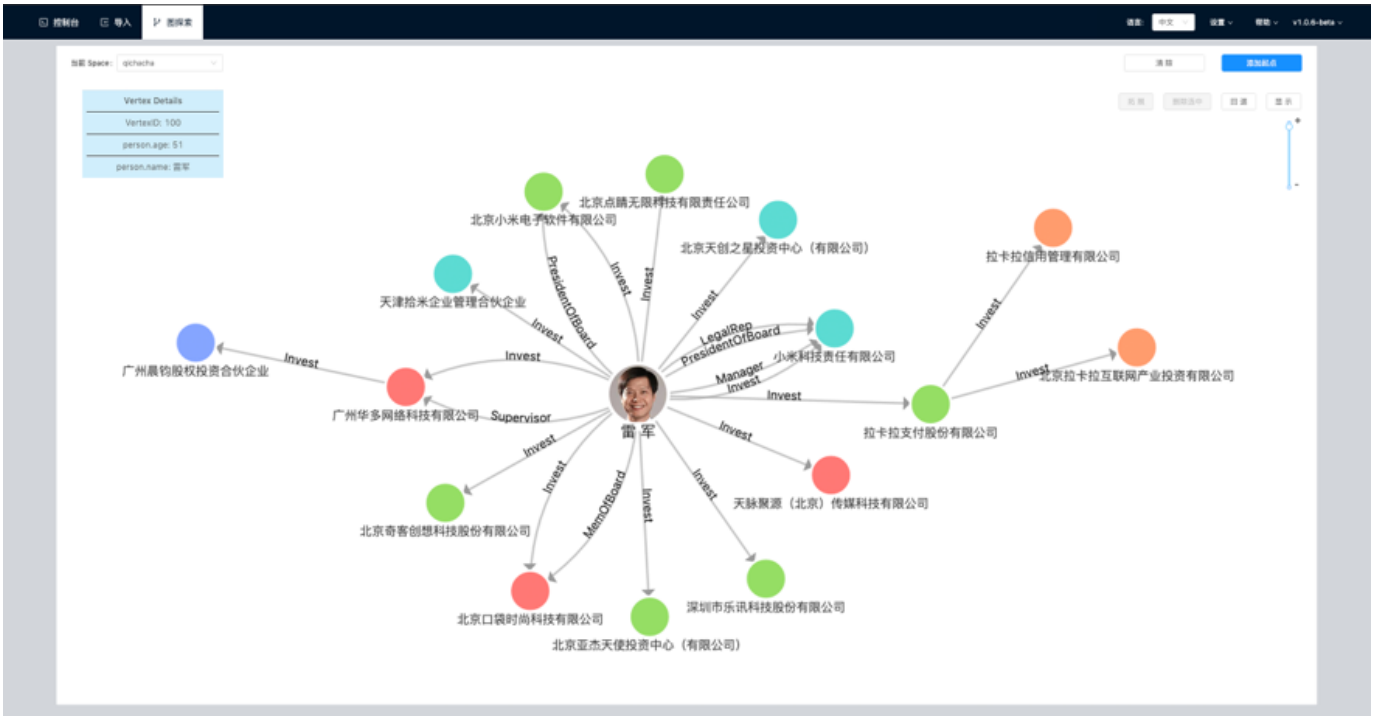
控制台 导入 图探索

语言: 中文 设置 帮助 v1.0.6-beta

当前 Space: qichacha

清 除 添加起点

Vertex Details
VertexID: 100
person.age: 51
person.name: 雷军

北京点睛无限科技有限责任公司
北京小米电子软件有限公司
北京天创之星投资中心（有限公司）
拉卡拉信用管理有限公司
天津给米企业管理合伙企业
小米科技责任有限公司
北京拉卡拉互联网产业投资有限公司
广州晨钧股权投资合伙企业
广州华多网络科技有限公司
雷 军
拉卡拉支付股份有限公司
天脉聚源（北京）传媒科技有限公司
北京奇客创想科技股份有限公司
深圳市乐讯科技股份有限公司
北京口袋时尚科技有限公司
北京亚杰天使投资中心（有限公司）

PresidentOfBoard
Invest
Invest
Invest
Invest
LegalRep
PresidentOfBoard
Manager
Invest
Invest
Invest
Invest
Invest
Invest
Supervisor
Invest
Invest
MemOfBoard
Invest
Invest
Invest
Invest